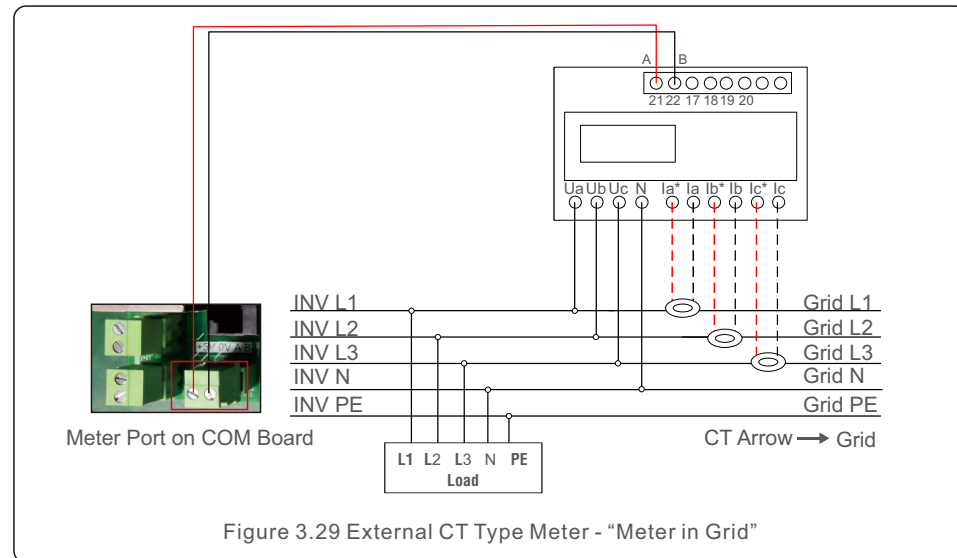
A B
21 22 17 18 19 20

Ua Ub Uc N Ia* Ia Ib* Ib Ic* Ic

+5V 0V A B

INV L1
INV L2
INV L3
INV N
INV PE

Grid L1
Grid L2
Grid L3
Grid N
Grid PE

Meter Port on COM Board

L1 L2 L3 N PE
Load

CT Arrow → Grid

Figure 3.29 External CT Type Meter - "Meter in Grid"